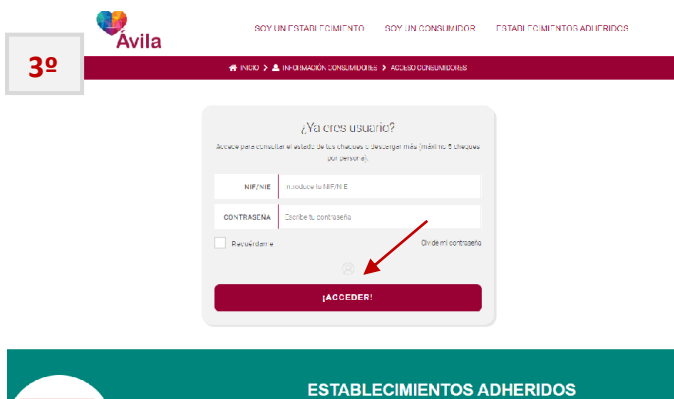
3º

Ávila

SOY UN ESTABLECIMIENTO SOY UN CONSUMIDOR ESTABLECIMIENTOS ADHERIDOS

INICIO > INFORMACIÓN CONSUMIDORES > ACCESO CONSUMIDORES

¿Ya eres usuario?

Accede para consultar el estado de tus cheques o descargar más (máximo 5 cheques por persona).

NIF/NIE Introduce tu NIF/NIE

CONTRASEÑA Escribe tu contraseña

Recuérdame

Olvidé mi contraseña

¡ACCEDER!

ESTABLECIMIENTOS ADHERIDOS